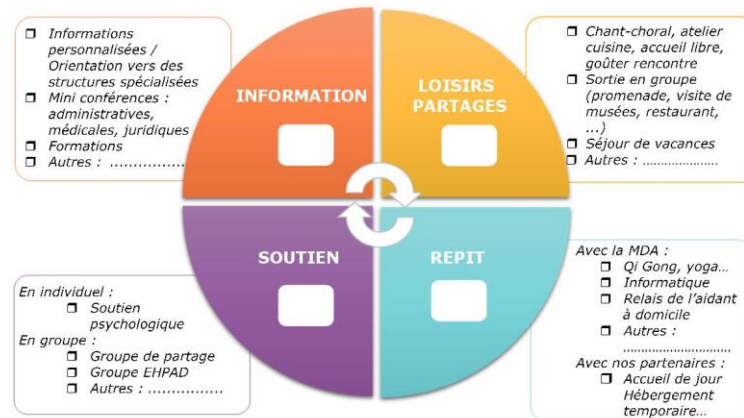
❐ Informations personnalisées / Orientation vers des structures spécialisées
❐ Mini conférences : administratives, médicales, juridiques
❐ Formations
❐ Autres : ……………..

INFORMATION

LOISIRS PARTAGES

❐ Chant-choral, atelier cuisine, accueil libre, goûter rencontre
❐ Sortie en groupe (promenade, visite de musées, restaurant, …)
❐ Séjour de vacances
❐ Autres : …………………

SOUTIEN

REPIT

En individuel :
❐ Soutien psychologique
En groupe :
❐ Groupe de partage
❐ Groupe EHPAD
❐ Autres : ……………..

Avec la MDA :
❐ Qi Gong, yoga…
❐ Informatique
❐ Relais de l'aidant à domicile
❐ Autres : ………………………
Avec nos partenaires :
❐ Accueil de jour Hébergement temporaire…